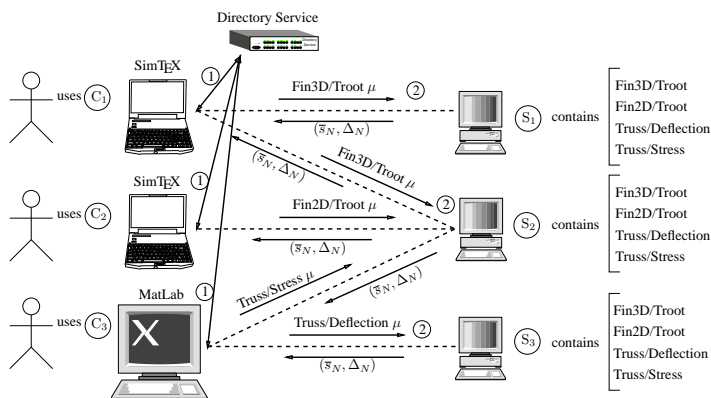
Directory Service

uses $C_1$

SimTEX

①

Fin3D/Troot $\mu$

②

$(\overline{s}_N, \Delta_N)$

$S_1$ contains

Fin3D/Troot
Fin2D/Troot
Truss/Deflection
Truss/Stress

$(\overline{s}_N, \Delta_N)$

Fin3D/Troot $\mu$

uses $C_2$

SimTEX

①

Fin2D/Troot $\mu$

②

$(\overline{s}_N, \Delta_N)$

$S_2$ contains

Fin3D/Troot
Fin2D/Troot
Truss/Deflection
Truss/Stress

uses $C_3$

MatLab

①

Truss/Stress $\mu$

$(\overline{s}_N, \Delta_N)$

X

Truss/Deflection $\mu$

②

$(\overline{s}_N, \Delta_N)$

$S_3$ contains

Fin3D/Troot
Fin2D/Troot
Truss/Deflection
Truss/Stress